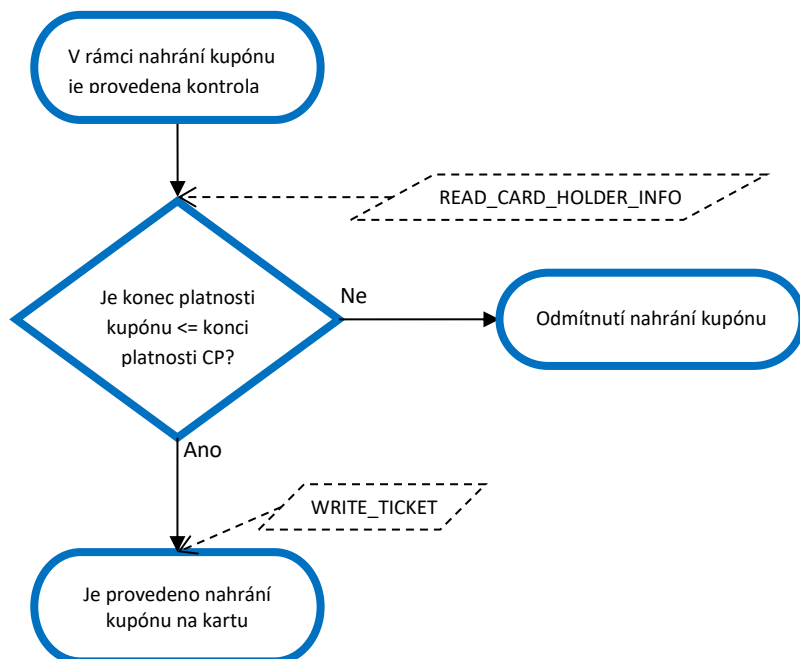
V rámci nahrání kupónu je provedena kontrola

READ_CARD_HOLDER_INFO

Je konec platnosti kupónu <= konci platnosti CP?

Ne

Odmítnutí nahrání kupónu

Ano

WRITE_TICKET

Je provedeno nahrání kupónu na kartu